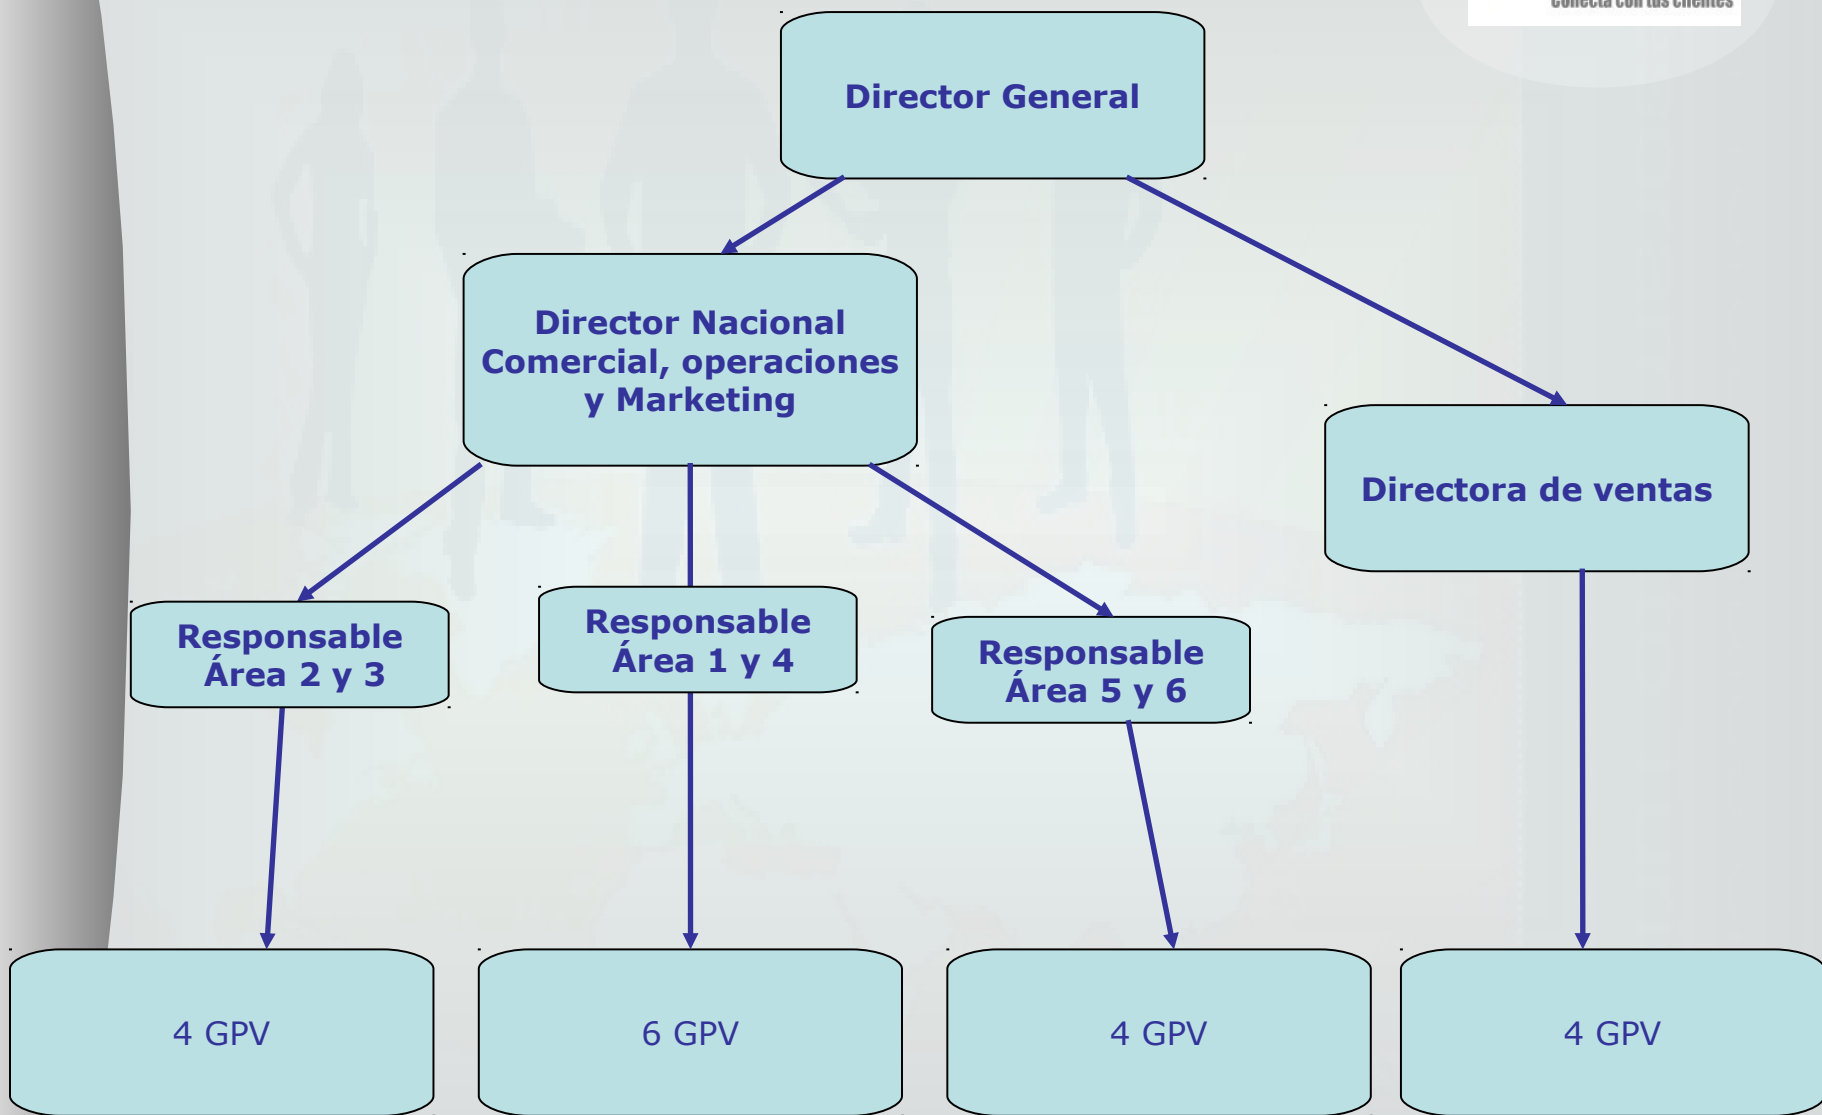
Conecta con tus clientes

Director General

Director Nacional Comercial, operaciones y Marketing

Directora de ventas

Responsable Área 2 y 3

Responsable Área 1 y 4

Responsable Área 5 y 6

4 GPV

6 GPV

4 GPV

4 GPV